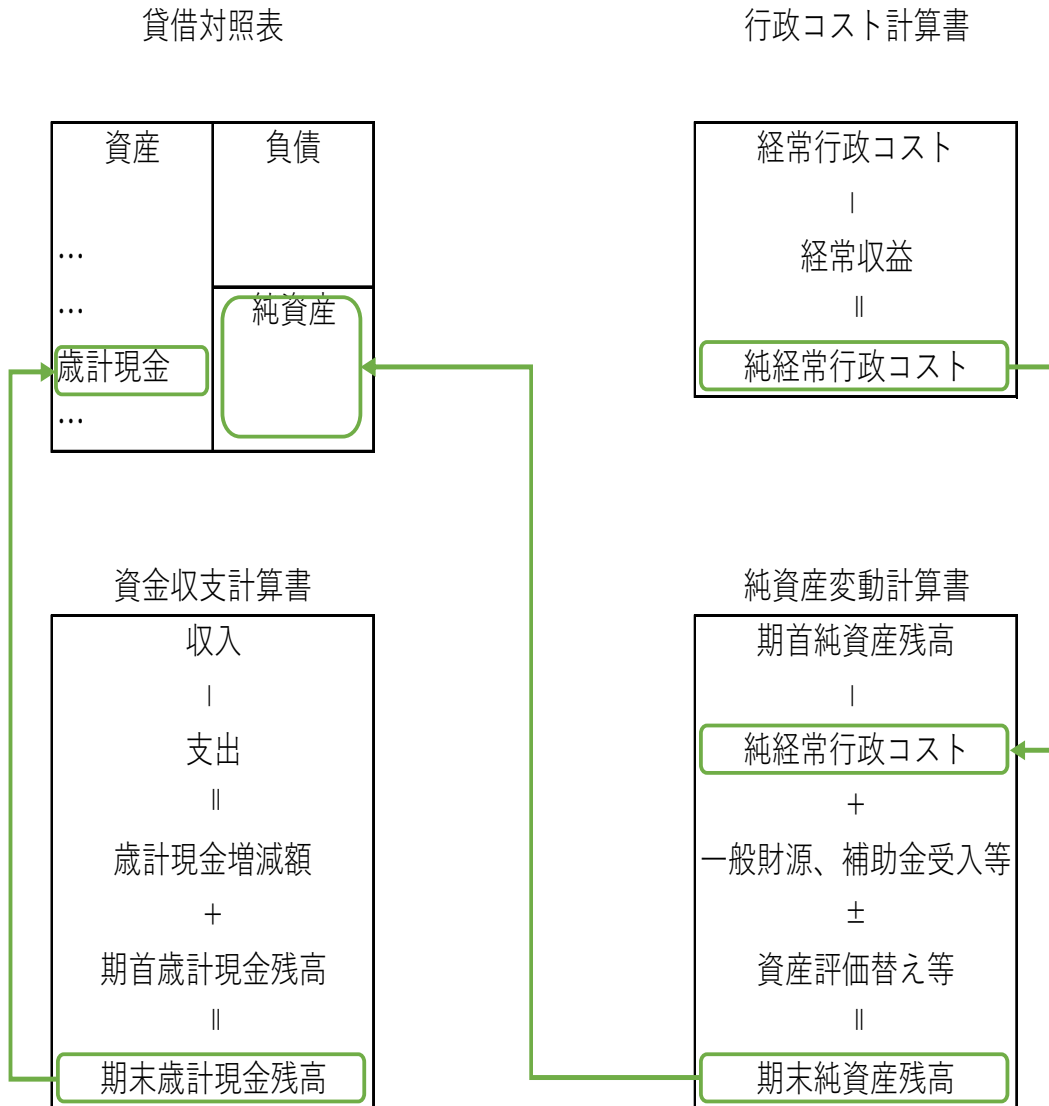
貸借対照表

| 資産 | 負債 |
|---|---|
| …<br>…<br>歳計現金<br>… | 純資産 |

行政コスト計算書

経常行政コスト
ー
経常収益
＝
純経常行政コスト

資金収支計算書

収入
ー
支出
＝
歳計現金増減額
＋
期首歳計現金残高
＝
期末歳計現金残高

純資産変動計算書

期首純資産残高
ー
純経常行政コスト
＋
一般財源、補助金受入等
±
資産評価替え等
＝
期末純資産残高